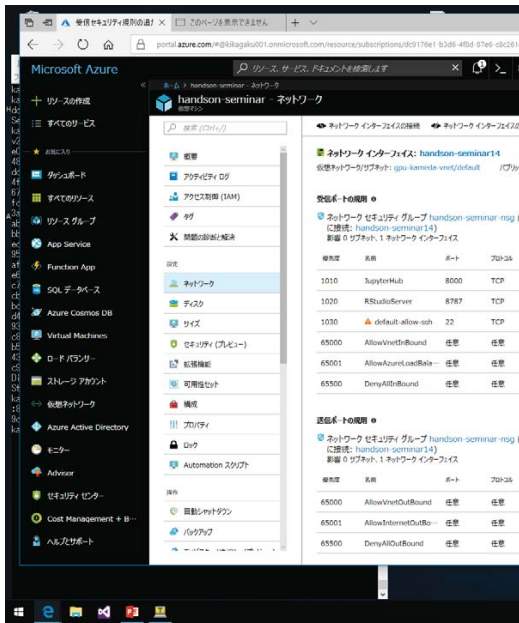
受信セキュリティ規則の追加 × このページを表示できません + ∨

portal.azure.com/#@kikagaku001.onmicrosoft.com/resource/subscriptions/dc9176e1-b3d6-4f8d-87e6-c6c261

Microsoft Azure

リソース、サービス、ドキュメントを検索します

ホーム > handson-seminar - ネットワーク

handson-seminar - ネットワーク
仮想マシン

+ リソースの作成
≡ すべてのサービス
★ お気に入り
ダッシュボード
すべてのリソース
リソース グループ
App Service
Function App
SQL データベース
Azure Cosmos DB
Virtual Machines
ロード バランサー
ストレージ アカウント
仮想ネットワーク
Azure Active Directory
モニター
Advisor
セキュリティ センター
Cost Management + B...
ヘルプとサポート

検索 (Ctrl+/)

概要
アクティビティ ログ
アクセス制御 (IAM)
タグ
問題の診断と解決
設定
ネットワーク
ディスク
サイズ
セキュリティ (プレビュー)
拡張機能
可用性セット
構成
プロパティ
ロック
Automation スクリプト
操作
自動シャットダウン
バックアップ

ネットワーク インターフェイスの接続　ネットワーク インターフェイスの

ネットワーク インターフェイス: handson-seminar14
仮想ネットワーク/サブネット: gpu-kameda-vnet/default　パブリッ

受信ポートの規則
ネットワーク セキュリティ グループ handson-seminar-nsg (に接続: handson-seminar14)
影響 0 サブネット、1 ネットワーク インターフェイス

| 優先度 | 名前 | ポート | プロトコル |
|---|---|---|---|
| 1010 | JupyterHub | 8000 | TCP |
| 1020 | RStudioServer | 8787 | TCP |
| 1030 | default-allow-ssh | 22 | TCP |
| 65000 | AllowVnetInBound | 任意 | 任意 |
| 65001 | AllowAzureLoadBala... | 任意 | 任意 |
| 65500 | DenyAllInBound | 任意 | 任意 |

送信ポートの規則
ネットワーク セキュリティ グループ handson-seminar-nsg (に接続: handson-seminar14)
影響 0 サブネット、1 ネットワーク インターフェイス

| 優先度 | 名前 | ポート | プロトコル |
|---|---|---|---|
| 65000 | AllowVnetOutBound | 任意 | 任意 |
| 65001 | AllowInternetOutBo... | 任意 | 任意 |
| 65500 | DenyAllOutBound | 任意 | 任意 |